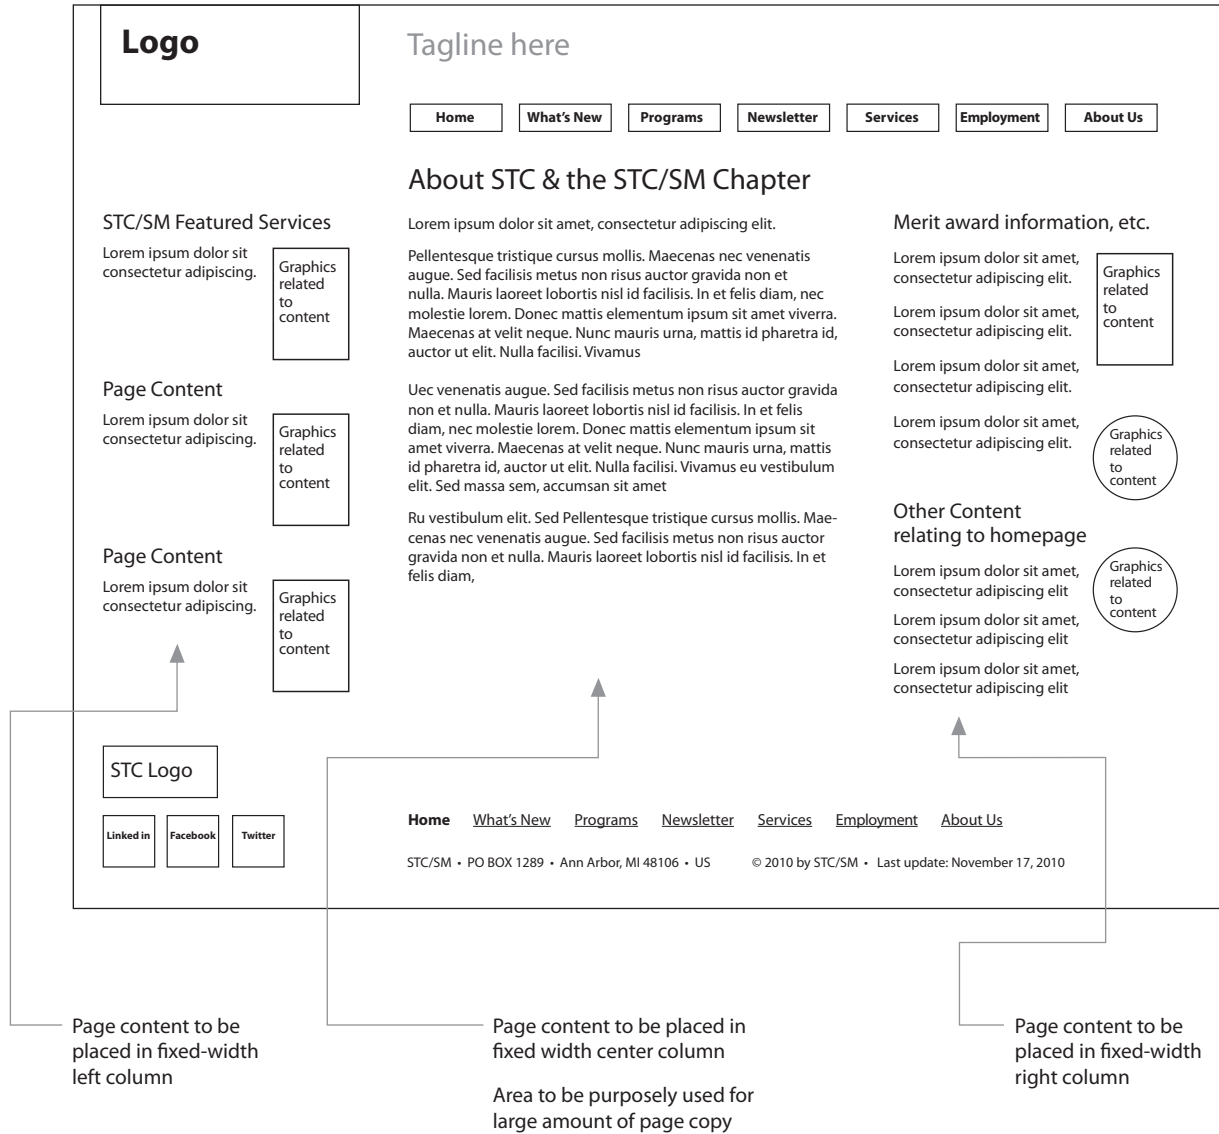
Logo

Tagline here

Home | What's New | Programs | Newsletter | Services | Employment | About Us

About STC & the STC/SM Chapter

STC/SM Featured Services

Lorem ipsum dolor sit consectetur adipiscing.

Graphics related to content

Page Content

Lorem ipsum dolor sit consectetur adipiscing.

Graphics related to content

Page Content

Lorem ipsum dolor sit consectetur adipiscing.

Graphics related to content

Lorem ipsum dolor sit amet, consectetur adipiscing elit.

Pellentesque tristique cursus mollis. Maecenas nec venenatis augue. Sed facilisis metus non risus auctor gravida non et nulla. Mauris laoreet lobortis nisl id facilisis. In et felis diam, nec molestie lorem. Donec mattis elementum ipsum sit amet viverra. Maecenas at velit neque. Nunc mauris urna, mattis id pharetra id, auctor ut elit. Nulla facilisi. Vivamus

Uec venenatis augue. Sed facilisis metus non risus auctor gravida non et nulla. Mauris laoreet lobortis nisl id facilisis. In et felis diam, nec molestie lorem. Donec mattis elementum ipsum sit amet viverra. Maecenas at velit neque. Nunc mauris urna, mattis id pharetra id, auctor ut elit. Nulla facilisi. Vivamus eu vestibulum elit. Sed massa sem, accumsan sit amet

Ru vestibulum elit. Sed Pellentesque tristique cursus mollis. Maecenas nec venenatis augue. Sed facilisis metus non risus auctor gravida non et nulla. Mauris laoreet lobortis nisl id facilisis. In et felis diam,

Merit award information, etc.

Lorem ipsum dolor sit amet, consectetur adipiscing elit.

Lorem ipsum dolor sit amet, consectetur adipiscing elit.

Lorem ipsum dolor sit amet, consectetur adipiscing elit.

Lorem ipsum dolor sit amet, consectetur adipiscing elit.

Graphics related to content

Graphics related to content

Other Content relating to homepage

Lorem ipsum dolor sit amet, consectetur adipiscing elit

Lorem ipsum dolor sit amet, consectetur adipiscing elit

Lorem ipsum dolor sit amet, consectetur adipiscing elit

Graphics related to content

STC Logo

Linked in | Facebook | Twitter

Home What's New Programs Newsletter Services Employment About Us

STC/SM • PO BOX 1289 • Ann Arbor, MI 48106 • US © 2010 by STC/SM • Last update: November 17, 2010

Page content to be placed in fixed-width left column

Page content to be placed in fixed width center column

Area to be purposely used for large amount of page copy

Page content to be placed in fixed-width right column